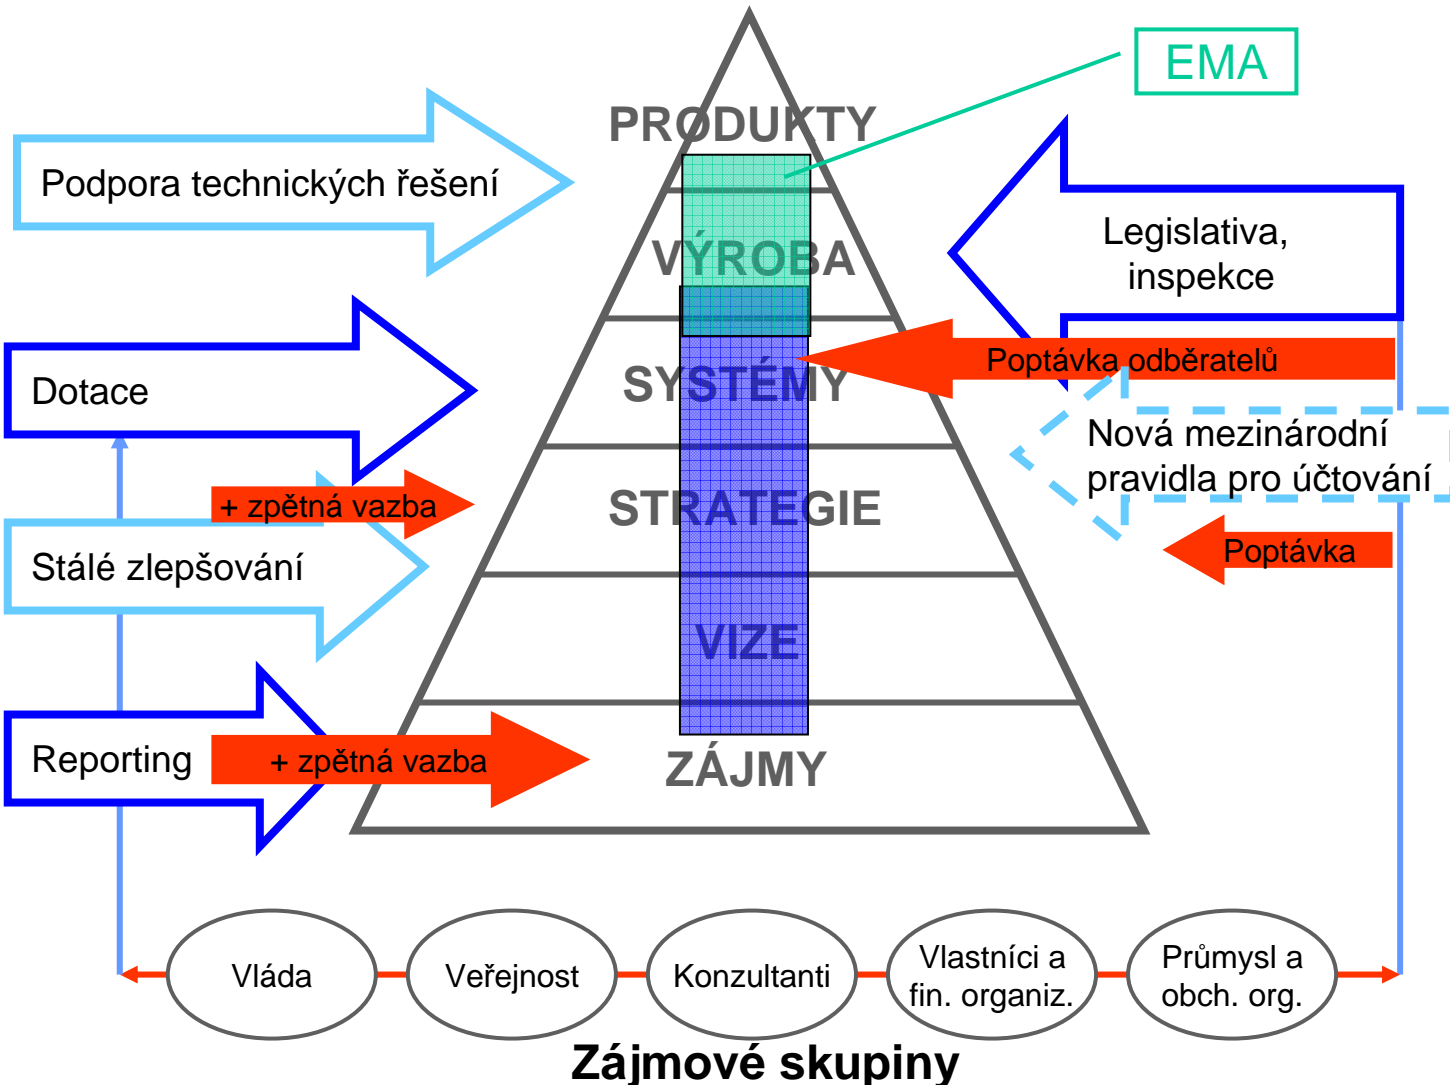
EMA

PRODUKTY

Podpora technických řešení

VÝROBA

Legislativa, inspekce

SYSTÉMY

Poptávka odběratelů

Dotace

Nová mezinárodní pravidla pro účtování

STRATEGIE

+ zpětná vazba

Stálé zlepšování

Poptávka

VIZE

Reporting

+ zpětná vazba

ZÁJMY

Vláda

Veřejnost

Konzultanti

Vlastníci a fin. organiz.

Průmysl a obch. org.

Zájmové skupiny